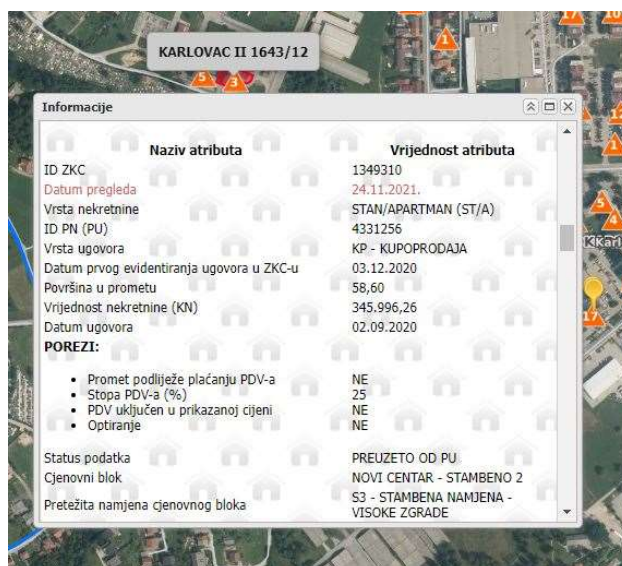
KARLOVAC II 1643/12

Informacije

| Naziv atributa | Vrijednost atributa |
|---|---|
| ID ZKC | 1349310 |
| Datum pregleda | 24.11.2021. |
| Vrsta nekretnine | STAN/APARTMAN (ST/A) |
| ID PN (PU) | 4331256 |
| Vrsta ugovora | KP - KUPOPRODAJA |
| Datum prvog evidentiranja ugovora u ZKC-u | 03.12.2020 |
| Površina u prometu | 58,60 |
| Vrijednost nekretnine (KN) | 345.996,26 |
| Datum ugovora | 02.09.2020 |

POREZI:

| | |
|---|---|
| • Promet podliježe plaćanju PDV-a | NE |
| • Stopa PDV-a (%) | 25 |
| • PDV uključen u prikazanoj cijeni | NE |
| • Optiranje | NE |

| | |
|---|---|
| Status podatka | PREUZETO OD PU |
| Cjenovni blok | NOVI CENTAR - STAMBENO 2 |
| Pretežita namjena cjenovnog bloka | S3 - STAMBENA NAMJENA - VISOKE ZGRADE |

5 3 1 4 5 4 17 10 1 Karl